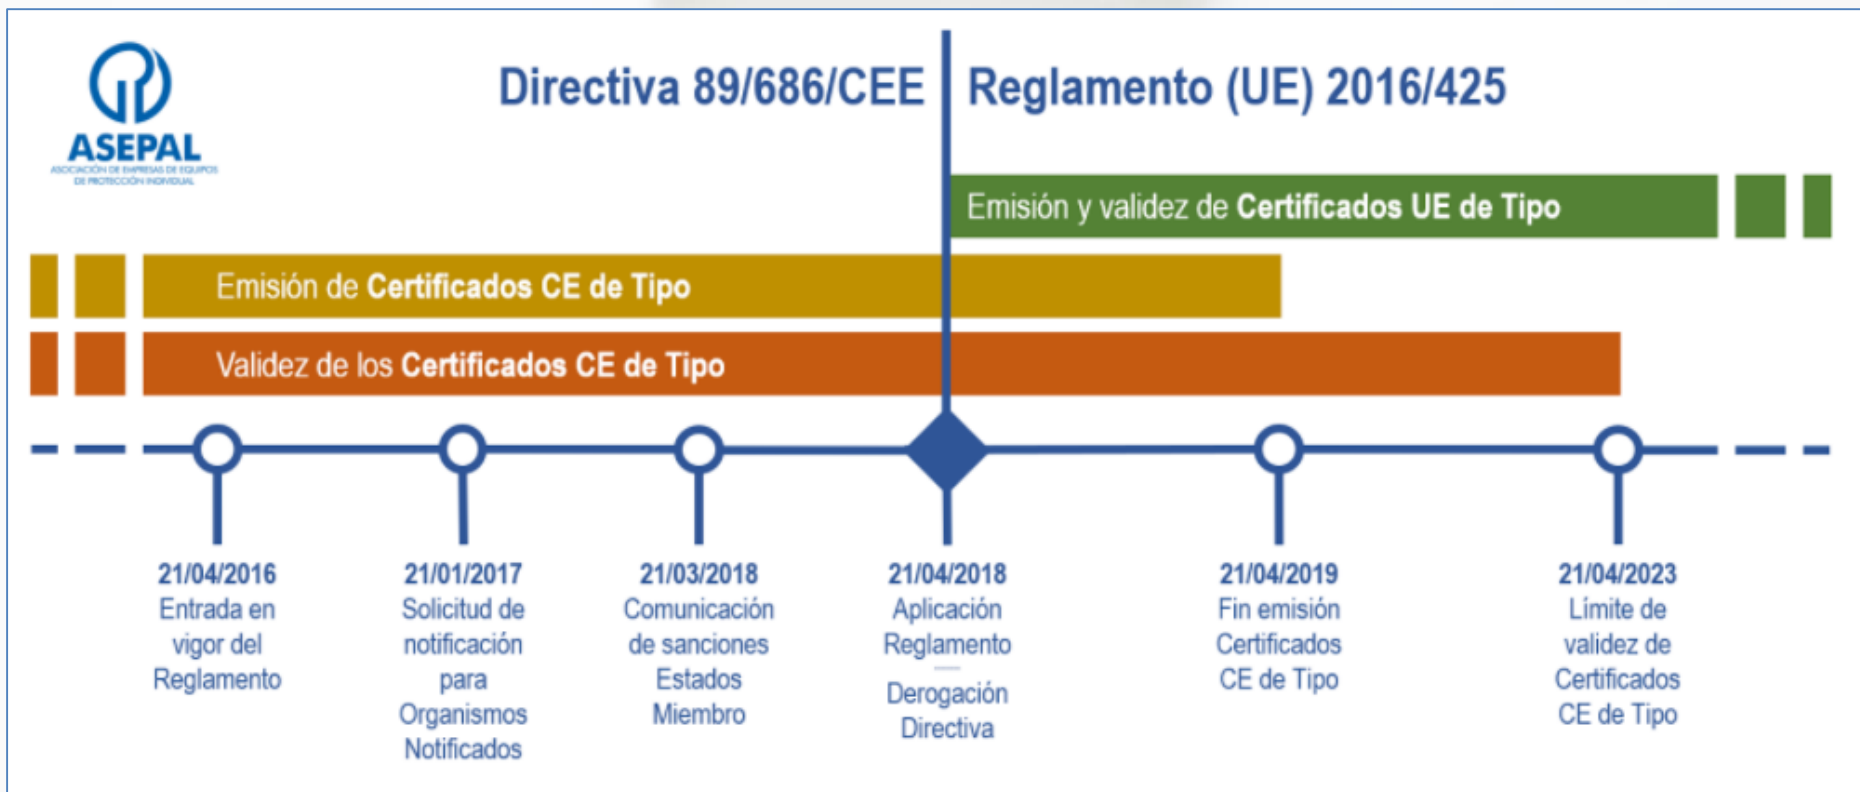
ASEPAL
ASOCIACIÓN DE EMPRESAS DE EQUIPOS DE PROTECCIÓN INDIVIDUAL

Directiva 89/686/CEE

Reglamento (UE) 2016/425

Emisión y validez de Certificados UE de Tipo

Emisión de Certificados CE de Tipo

Validez de los Certificados CE de Tipo

21/04/2016
Entrada en vigor del Reglamento

21/01/2017
Solicitud de notificación para Organismos Notificados

21/03/2018
Comunicación de sanciones Estados Miembro

21/04/2018
Aplicación Reglamento
—
Derogación Directiva

21/04/2019
Fin emisión Certificados CE de Tipo

21/04/2023
Límite de validez de Certificados CE de Tipo